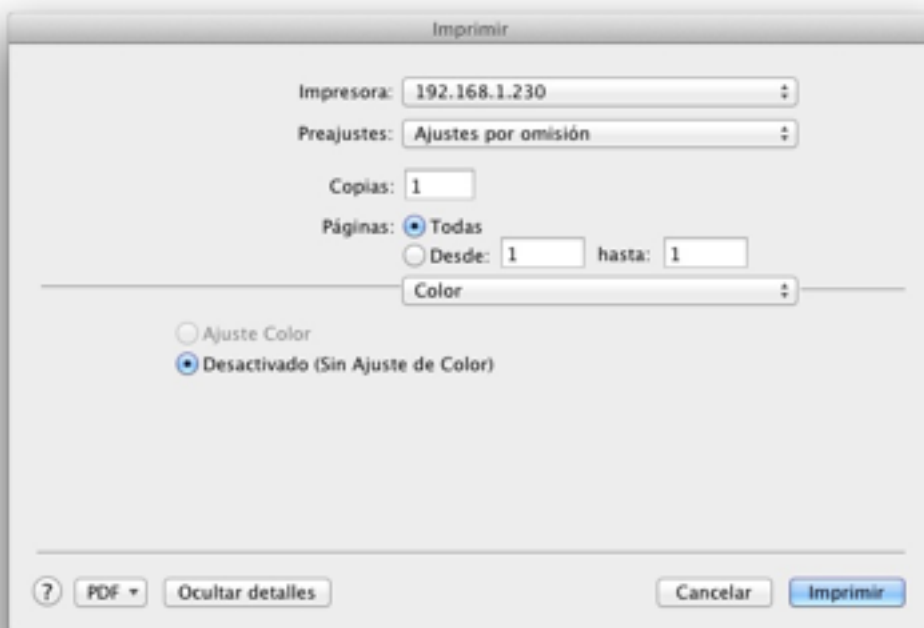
Imprimir

Impresora: 192.168.1.230

Preajustes: Ajustes por omisión

Copias: 1

Páginas: Todas

Desde: 1 hasta: 1

Color

Ajuste Color

Desactivado (Sin Ajuste de Color)

?

PDF ▾

Ocultar detalles

Cancelar

Imprimir